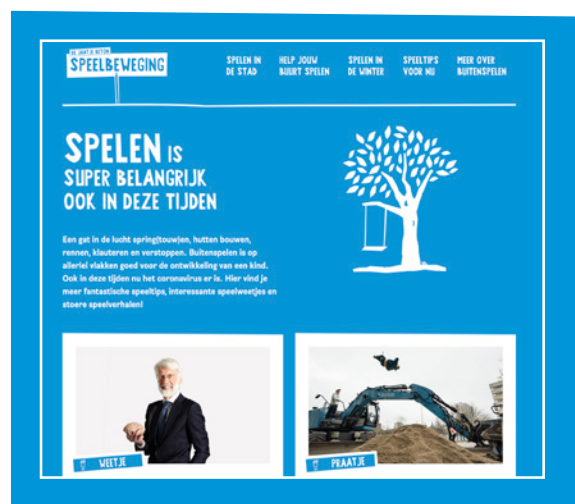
DE JANTJE BETON SPEELBEWEGING

SPELEN IN DE STAD
HELP JOUW BUURT SPELEN
SPELEN IN DE WINTER
SPEELTIP'S VOOR NU
MEER OVER BUITENSPELEN

SPELEN IS SUPER BELANGRIJK OOK IN DEZE TIJDEN

Een gat in de lucht spring(touw)en, hutten bouwen, rennen, klauteren en verstoppen. Buitenspelen is op allerlei vlakken goed voor de ontwikkeling van een kind. Ook in deze tijden nu het coronavirus er is. Hier vind je meer fantastische speeltips, interessante speelweetjes en stoere speelverhalen!

WEETJE

PRAATJE